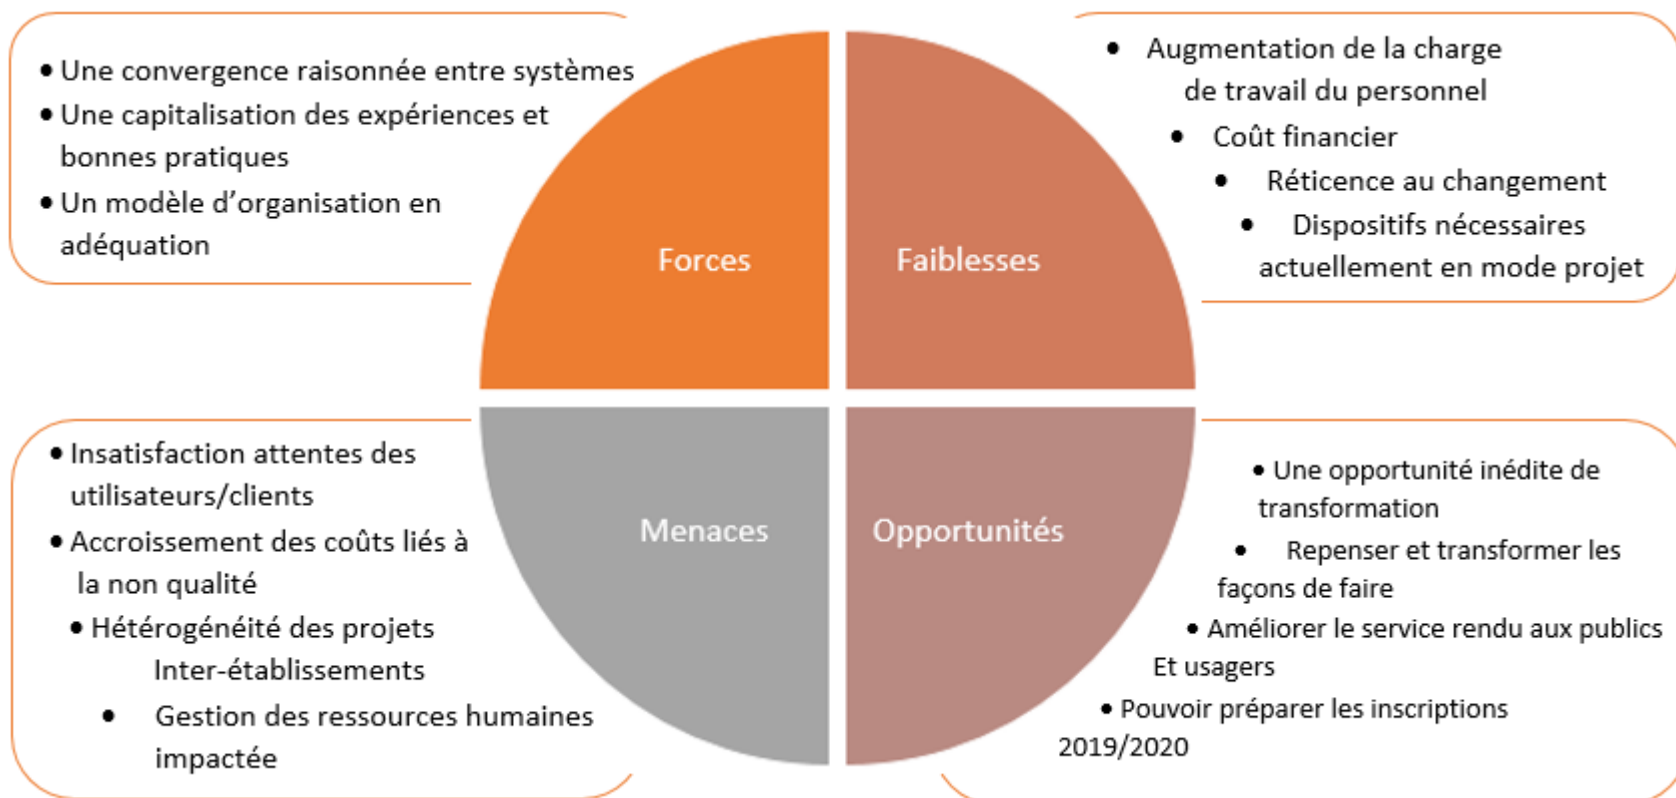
• Une convergence raisonnée entre systèmes
• Une capitalisation des expériences et bonnes pratiques
• Un modèle d'organisation en adéquation

Forces

Faiblesses

• Augmentation de la charge de travail du personnel
• Coût financier
• Réticence au changement
• Dispositifs nécessaires actuellement en mode projet

• Insatisfaction attentes des utilisateurs/clients
• Accroissement des coûts liés à la non qualité
• Hétérogénéité des projets Inter-établissements
• Gestion des ressources humaines impactée

Menaces

Opportunités

• Une opportunité inédite de transformation
• Repenser et transformer les façons de faire
• Améliorer le service rendu aux publics Et usagers
• Pouvoir préparer les inscriptions 2019/2020